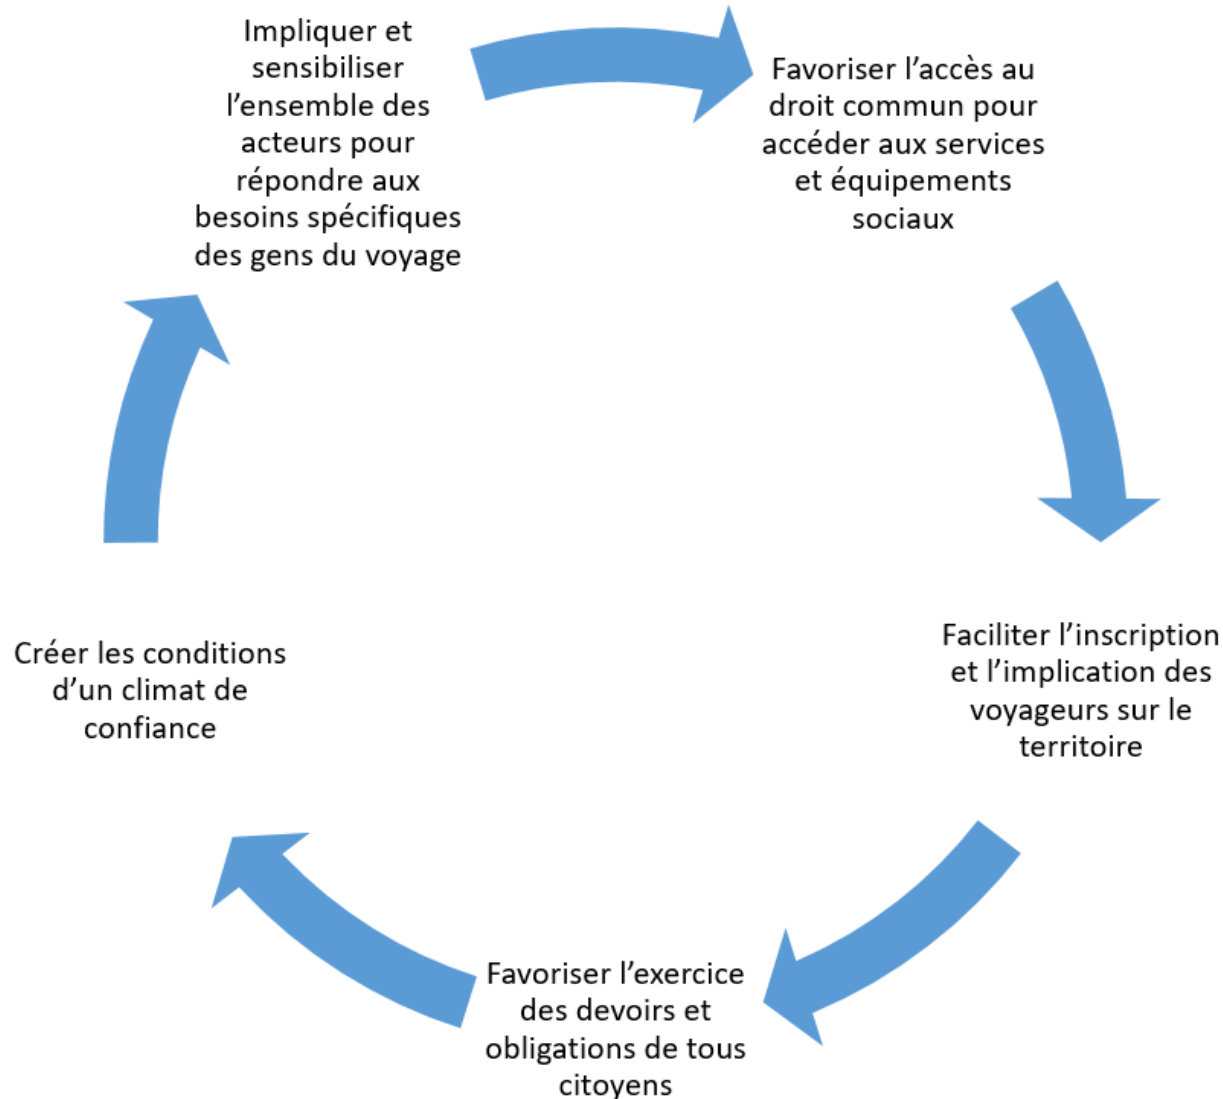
Impliquer et sensibiliser l’ensemble des acteurs pour répondre aux besoins spécifiques des gens du voyage

Favoriser l’accès au droit commun pour accéder aux services et équipements sociaux

Faciliter l’inscription et l’implication des voyageurs sur le territoire

Favoriser l’exercice des devoirs et obligations de tous citoyens

Créer les conditions d’un climat de confiance